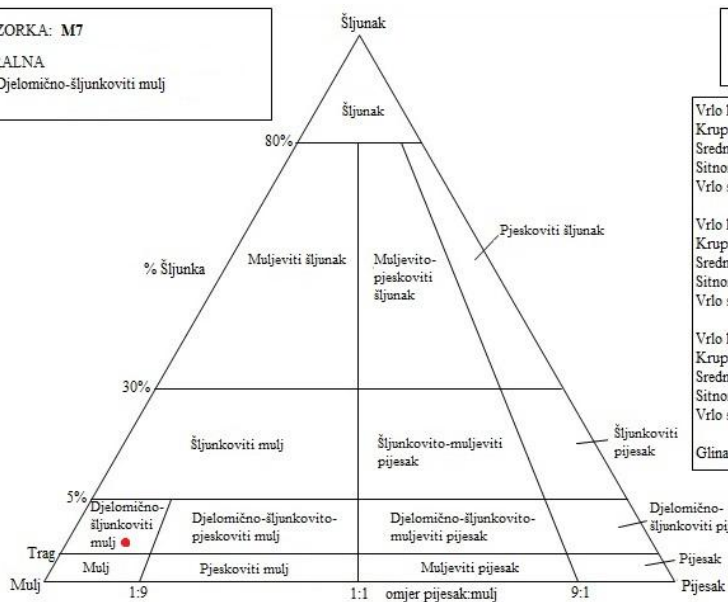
ZORKA: M7
ALNA
Djelomično-šljunkoviti mulj

Šljunak

Šljunak

80%

Muljeviti šljunak

Muljevito-pjeskoviti šljunak

Pjeskoviti šljunak

% Šljunka

30%

Šljunkoviti mulj

Šljunkovito-muljeviti pijesak

Šljunkoviti pijesak

5%

Djelomično-šljunkoviti mulj

Djelomično-šljunkovito-pjeskoviti mulj

Djelomično-šljunkovito-muljeviti pijesak

Djelomično-šljunkoviti pi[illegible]

Trag

Mulj

Pjeskoviti mulj

Muljeviti pijesak

Pijesak

Mulj

1:9

1:1 omjer pijesak:mulj

9:1

Pijesak

Vrlo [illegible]
Krup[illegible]
Sredn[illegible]
Sitno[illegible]
Vrlo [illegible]

Vrlo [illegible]
Krup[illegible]
Sredn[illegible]
Sitno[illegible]
Vrlo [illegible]

Vrlo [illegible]
Krup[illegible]
Sredn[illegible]
Sitno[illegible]
Vrlo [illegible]

Glina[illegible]